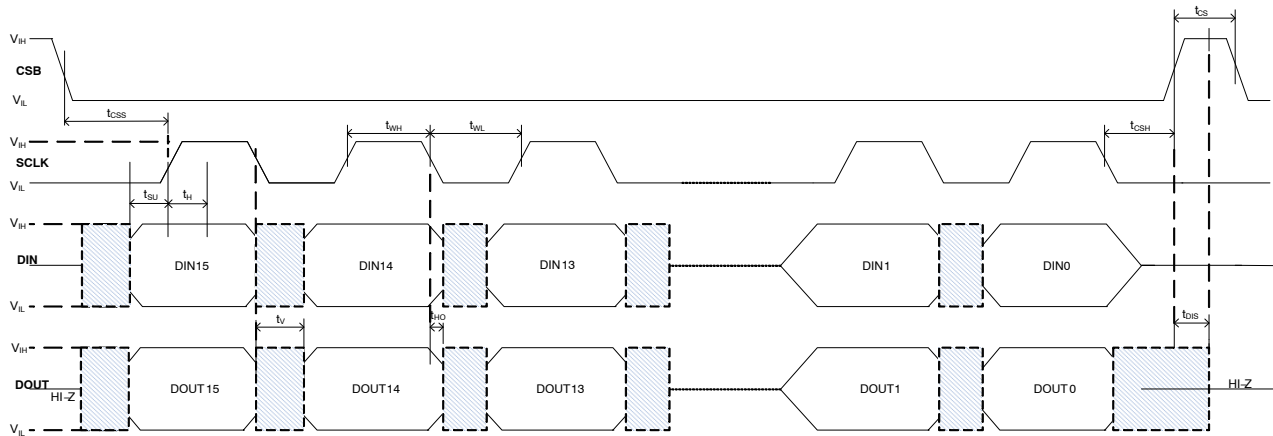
$t_{CS}$

$V_{IH}$
CSB
$V_{IL}$

$t_{CSS}$

$V_{IH}$
SCLK
$V_{IL}$

$t_{WH}$ $t_{WL}$ $t_{CSH}$

$t_{SU}$ $t_{H}$

$V_{IH}$
DIN
$V_{IL}$

DIN15 DIN14 DIN13 DIN1 DIN0

$t_{V}$ $t_{HO}$ $t_{DIS}$

$V_{IH}$
DOUT
HI-Z
$V_{IL}$

DOUT15 DOUT14 DOUT13 DOUT1 DOUT0 HI-Z